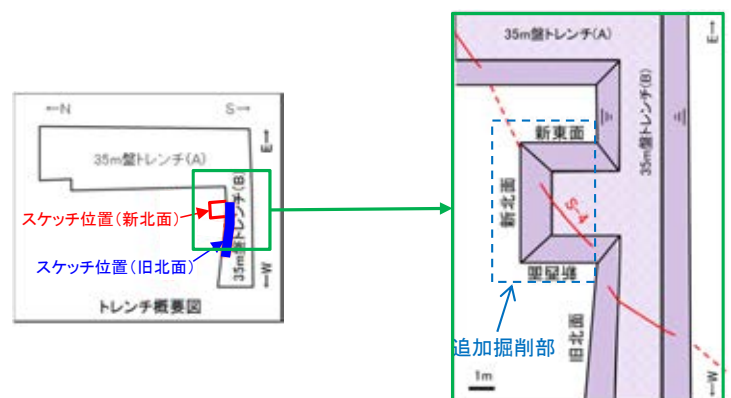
←N

S→

35m盤トレンチ(A)

E→

スケッチ位置(新北面)

35m盤トレンチ(B)

スケッチ位置(旧北面)

←W

トレンチ概要図

35m盤トレンチ(A)

E→

新東面

35m盤トレンチ(B)

新北面

S-4

新西面

追加掘削部

旧北面

1m

←W